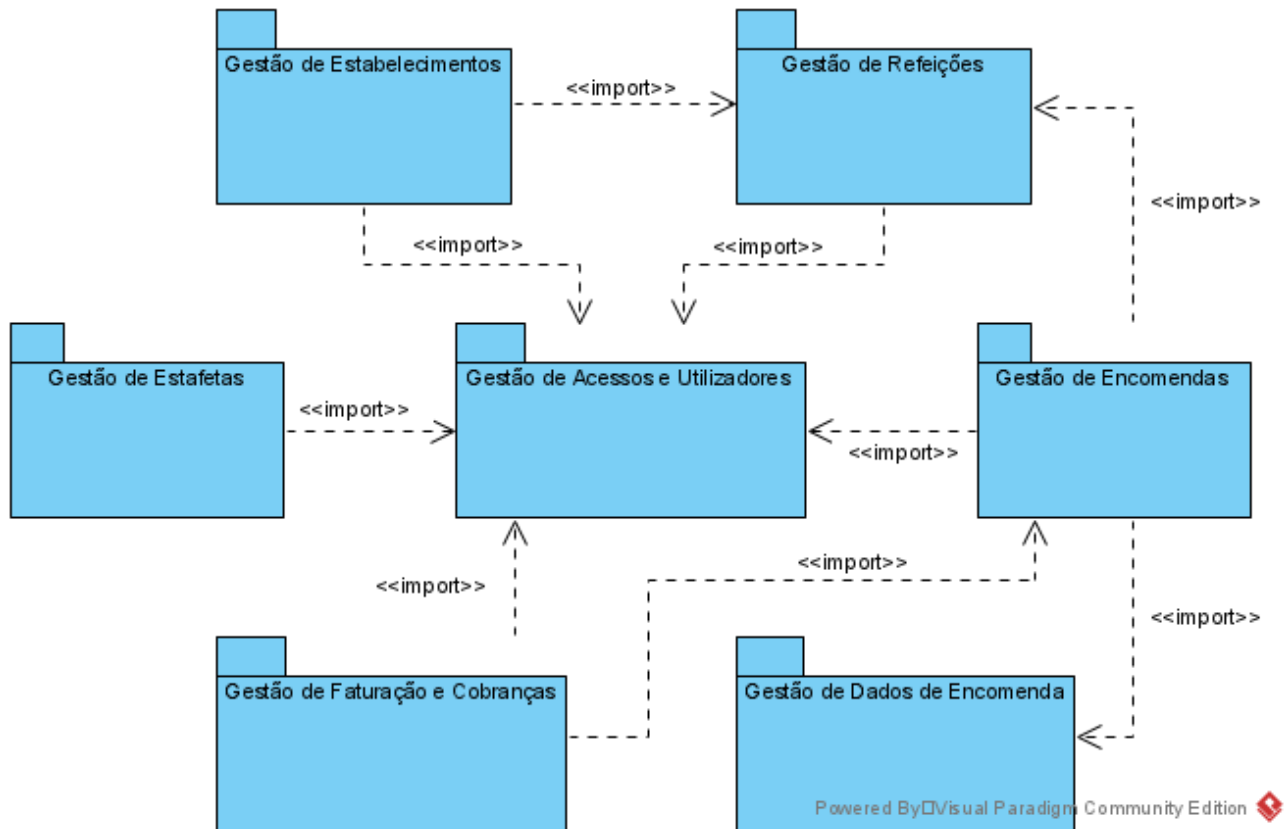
Gestão de Estabelecimentos

<<import>>

Gestão de Refeições

<<import>>

<<import>>

<<import>>

Gestão de Estafetas

<<import>>

Gestão de Acessos e Utilizadores

Gestão de Encomendas

<<import>>

<<import>>

<<import>>

<<import>>

Gestão de Faturação e Cobranças

Gestão de Dados de Encomenda

Powered By Visual Paradigm Community Edition